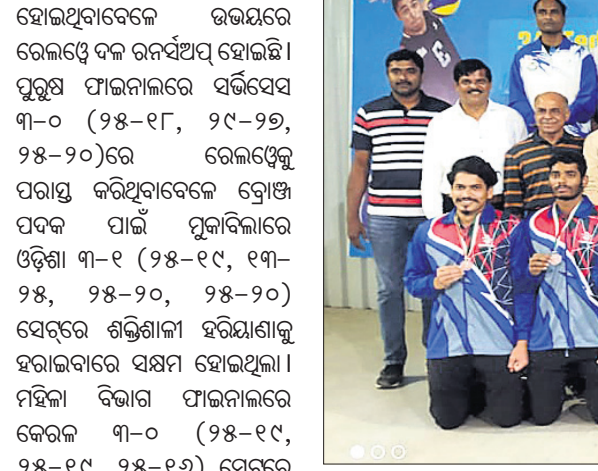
ହୋଇଥିବାବେଳେ ଉଭୟରେ ରେଲୱେ ଦଳ ରନର୍ସଅପ୍ ହୋଇଛି। ପୁରୁଷ ଫାଇନାଲରେ ସର୍ଭିସେସ ୩-୦ (୨୫-୧୮, ၂୯-୨୭, ୨୫-୨୦)ରେ ରେଲୱେକୁ ପରାସ୍ତ କରିଥିବାବେଳେ ବ୍ରୋଞ୍ଜ ପଦକ ପାଇଁ ମୁକାବିଲାରେ ଓଡ଼ିଶା ୩-୧ (୨୫-୧୯, ୧୩-୨୫, ୨୫-୨୦, ୨୫-୨୦) ସେଟ୍‌ରେ ଶକ୍ତିଶାଳୀ ହରିୟାଣାକୁ ହରାଇବାରେ ସକ୍ଷମ ହୋଇଥିଲା। ମହିଳା ବିଭାଗ ଫାଇନାଲରେ କେରଳ ୩-୦ (୨୫-୧୯, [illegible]